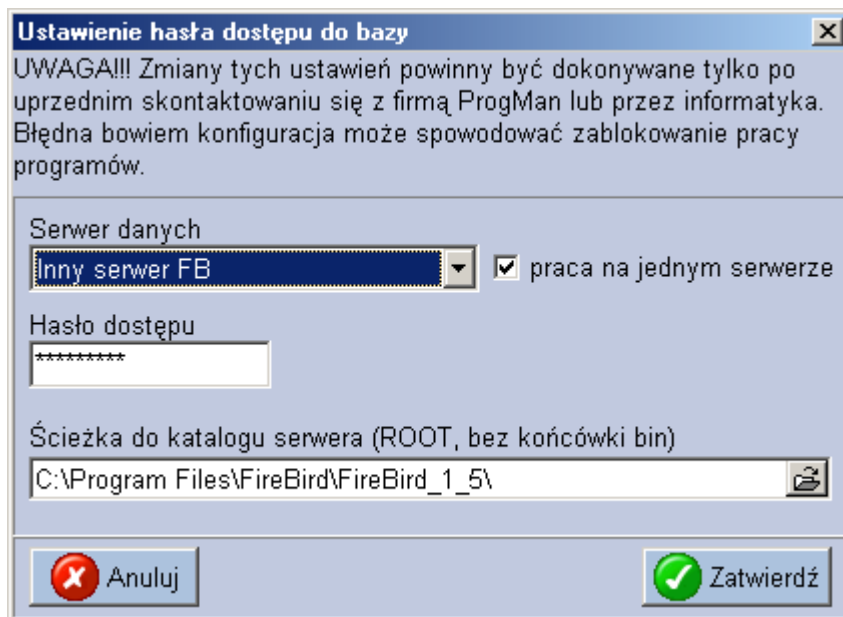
Ustawienie hasła dostępu do bazy

UWAGA!!! Zmiany tych ustawień powinny być dokonywane tylko po uprzednim skontaktowaniu się z firmą ProgMan lub przez informatyka. Błędna bowiem konfiguracja może spowodować zablokowanie pracy programów.

Serwer danych
Inny serwer FB
praca na jednym serwerze

Hasło dostępu
*********

Ścieżka do katalogu serwera (ROOT, bez końcówki bin)
C:\Program Files\FireBird\FireBird_1_5\

Anuluj
Zatwierdź